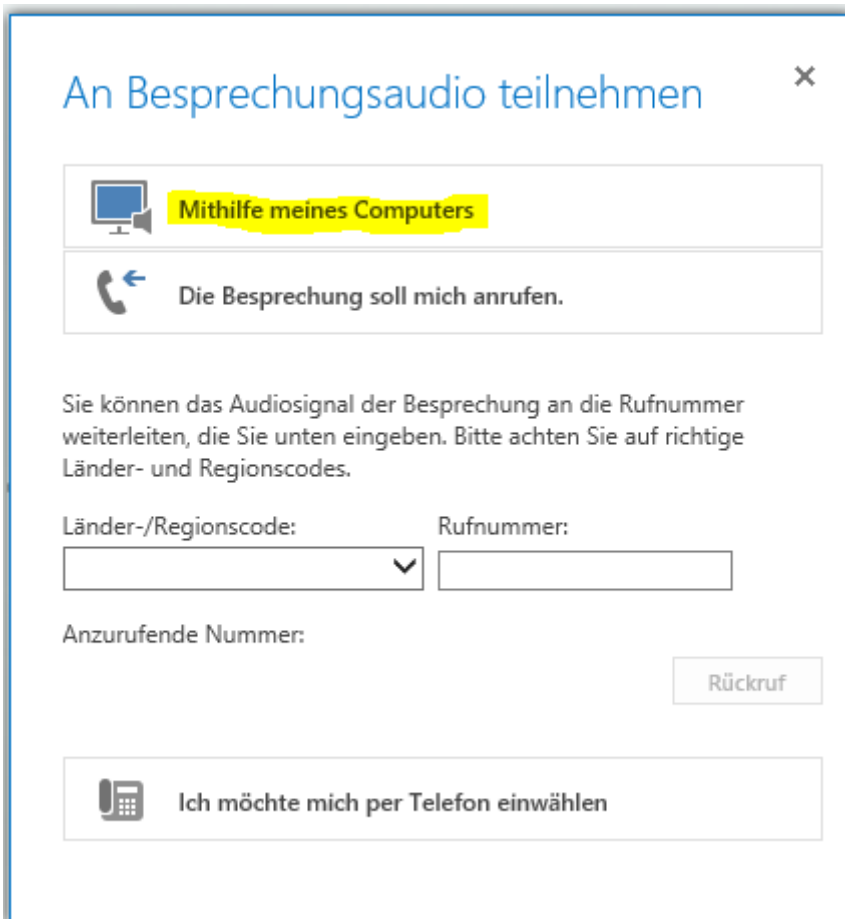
An Besprechungsaudio teilnehmen

×

Mithilfe meines Computers

Die Besprechung soll mich anrufen.

Sie können das Audiosignal der Besprechung an die Rufnummer weiterleiten, die Sie unten eingeben. Bitte achten Sie auf richtige Länder- und Regionscodes.

Länder-/Regionscode:

Rufnummer:

Anzurufende Nummer:

Rückruf

Ich möchte mich per Telefon einwählen